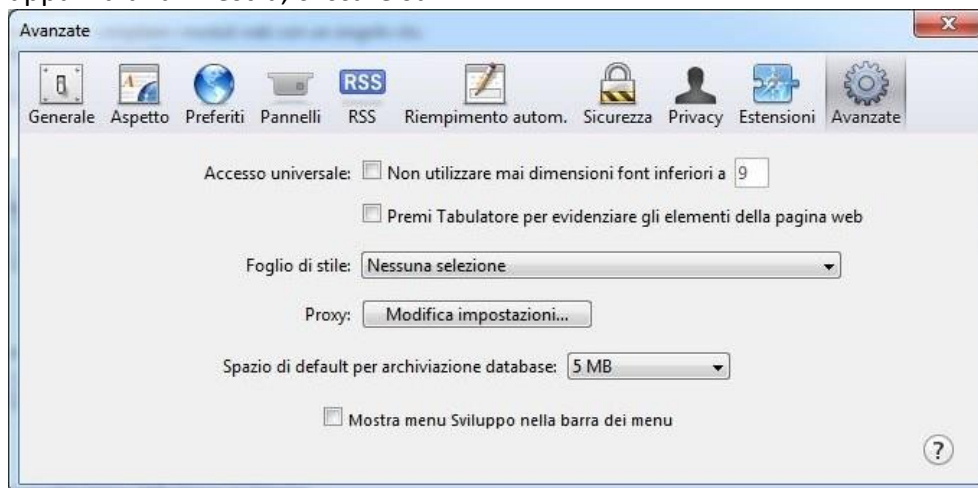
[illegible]

Avanzate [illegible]

Generale Aspetto Preferiti Pannelli RSS Riempimento autom. Sicurezza Privacy Estensioni Avanzate

RSS

Accesso universale: Non utilizzare mai dimensioni font inferiori a 9

Premi Tabulatore per evidenziare gli elementi della pagina web

Foglio di stile: Nessuna selezione

Proxy: Modifica impostazioni...

Spazio di default per archiviazione database: 5 MB

Mostra menu Sviluppo nella barra dei menu

?